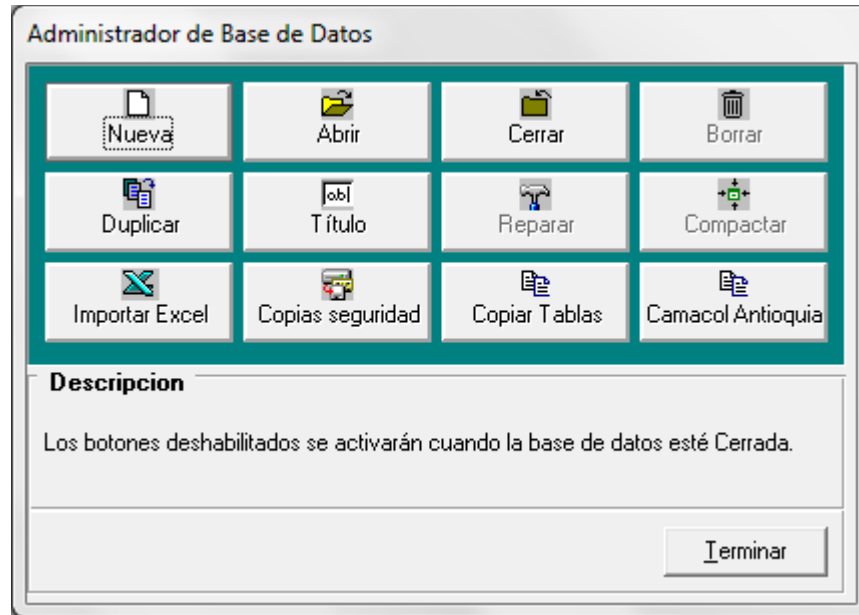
Administrador de Base de Datos

Nueva
Abrir
Cerrar
Borrar

Duplicar
Título
Reparar
Compactar

Importar Excel
Copias seguridad
Copiar Tablas
Camacol Antioquia

Descripcion

Los botones deshabilitados se activarán cuando la base de datos esté Cerrada.

Terminar